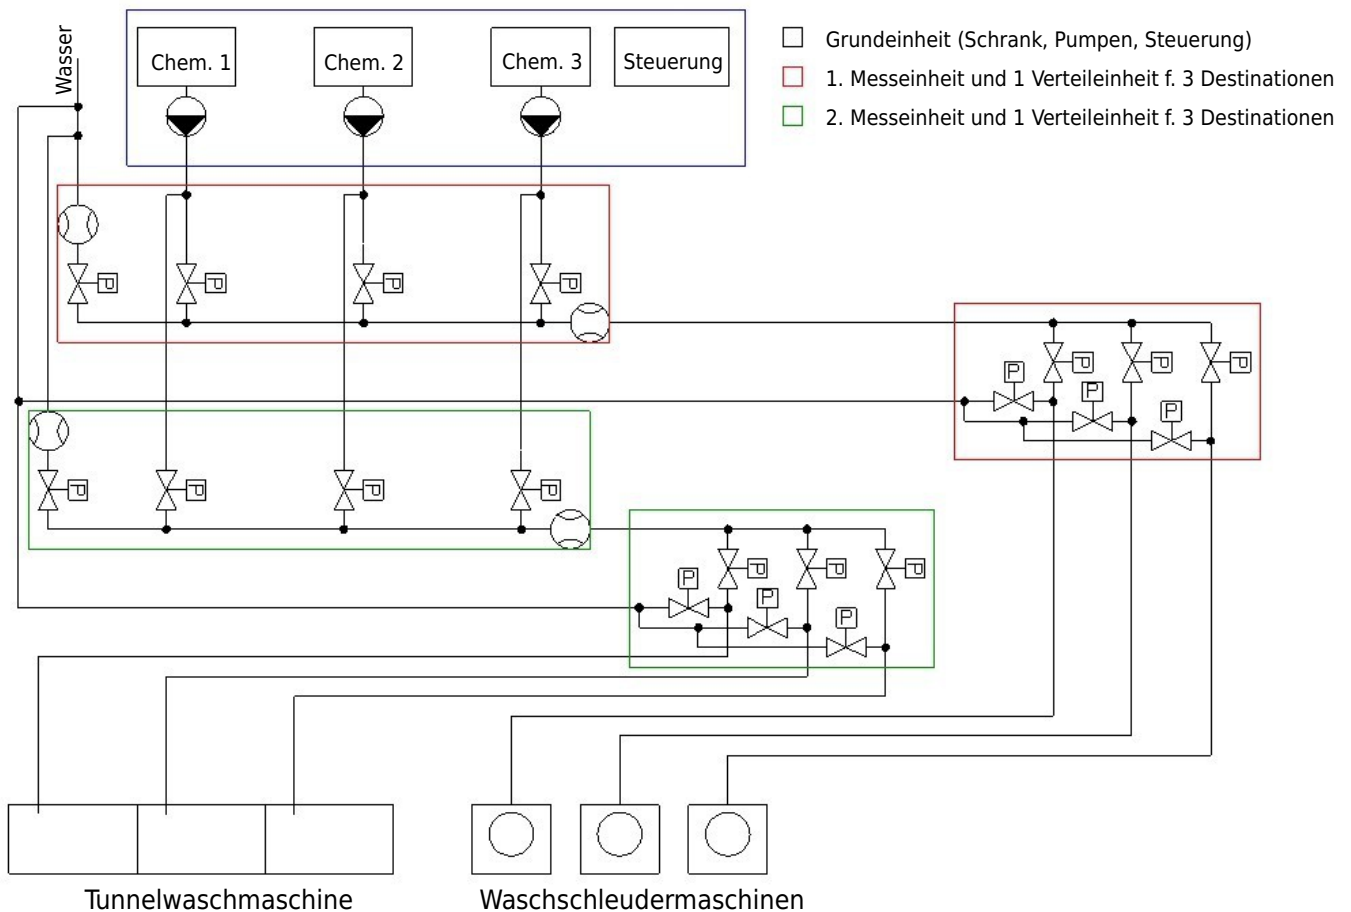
Wasser

Chem. 1

Chem. 2

Chem. 3

Steuerung

Grundeinheit (Schrank, Pumpen, Steuerung)

1. Messeinheit und 1 Verteileinheit f. 3 Destinationen

2. Messeinheit und 1 Verteileinheit f. 3 Destinationen

P P P P

P P P P P P

P P P P

P P P P P P

Tunnelwaschmaschine

Waschschleudermaschinen